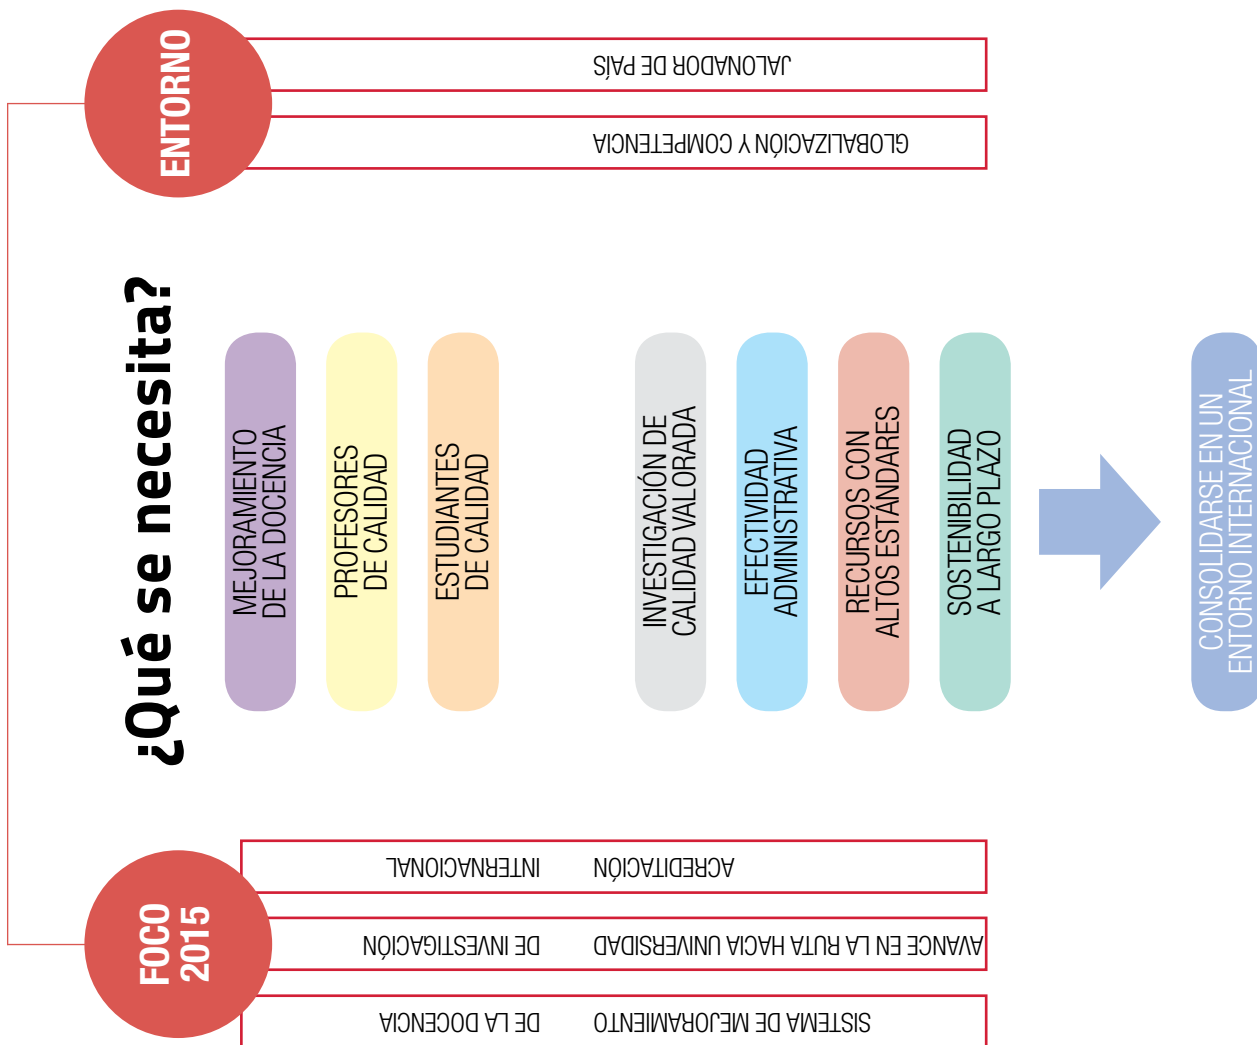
ENTORNO

JALONADOR DE PAÍS

GLOBALIZACIÓN Y COMPETENCIA

¿Qué se necesita?

MEJORAMIENTO DE LA DOCENCIA

PROFESORES DE CALIDAD

ESTUDIANTES DE CALIDAD

INVESTIGACIÓN DE CALIDAD VALORADA

EFECTIVIDAD ADMINISTRATIVA

RECURSOS CON ALTOS ESTÁNDARES

SOSTENIBILIDAD A LARGO PLAZO

CONSOLIDARSE EN UN ENTORNO INTERNACIONAL

FOCO 2015

ACREDITACIÓN INTERNACIONAL

AVANCE EN LA RUTA HACIA UNIVERSIDAD DE INVESTIGACIÓN

SISTEMA DE MEJORAMIENTO DE LA DOCENCIA